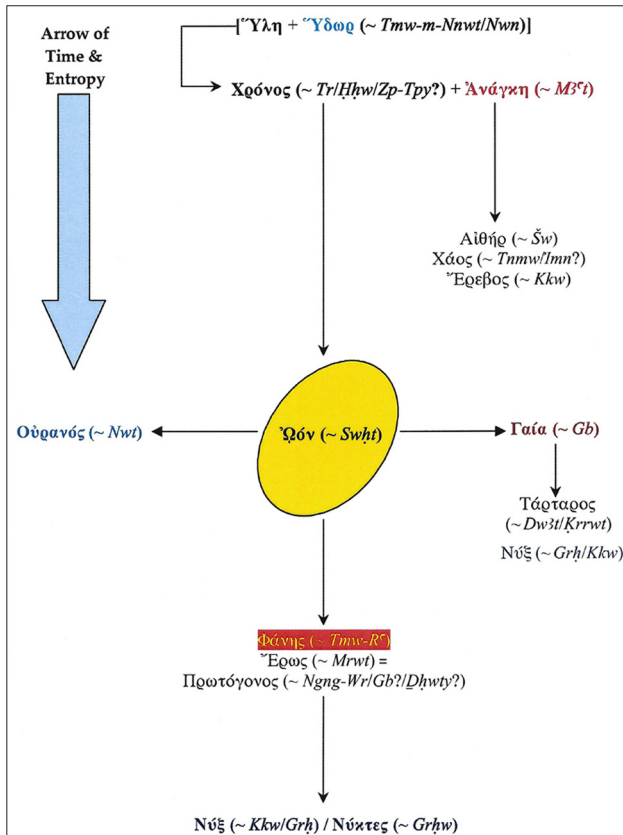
Arrow of Time & Entropy

[Ὕλη + Ὕδωρ (~ Tmw-m-Nnwt/Nwn)]

Χρόνος (~ Tr/Ḥḥw/Zp-Tpy?) + Ἀνάγκη (~ Mꜣꜥt)

Αἰθήρ (~ Šw)
Χάος (~ Tnmw/Imn?)
Ἔρεβος (~ Kkw)

Οὐρανός (~ Nwt)

Ὠόν (~ Swḥt)

Γαία (~ Gb)

Τάρταρος (~ Dwꜣt/Ḳrrwt)

Νύξ (~ Grḥ/Kkw)

Φάνης (~ Tmw-Rꜥ)
Ἔρως (~ Mrwt) =
Πρωτόγονος (~ Ngng-Wr/Gb?/Ḏḥwty?)

Νύξ (~ Kkw/Grḥ) / Νύκτες (~ Grḥw)